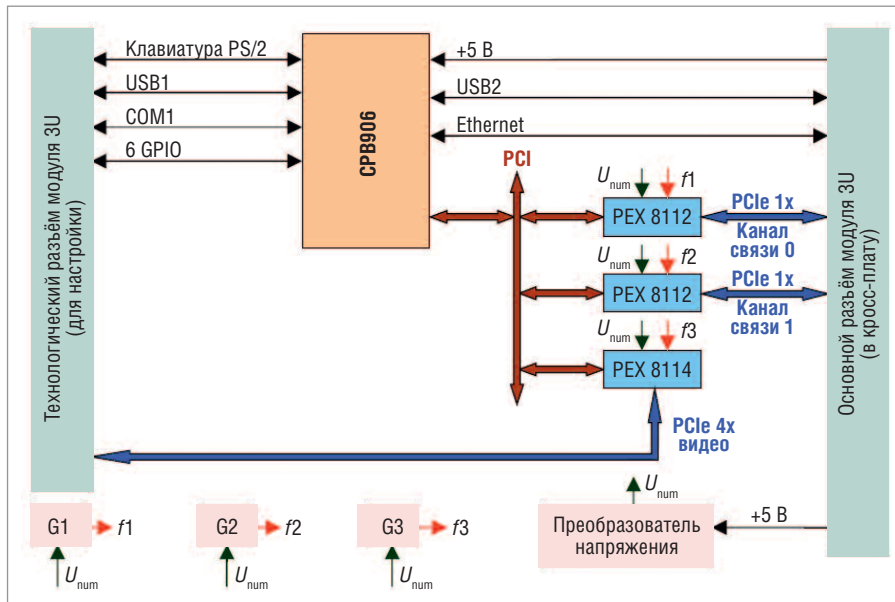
Технологический разъём модуля 3U (для настройки)

Клавиатура PS/2
USB1
COM1
6 GPIO

CPB906

+5 В
USB2
Ethernet

PCI

$U_{\text{пит}}$ $f1$
PEX 8112
PCIe 1x
Канал связи 0

$U_{\text{пит}}$ $f2$
PEX 8112
PCIe 1x
Канал связи 1

$U_{\text{пит}}$ $f3$
PEX 8114
PCIe 4x
видео

Основной разъём модуля 3U (в кросс-плату)

$U_{\text{пит}}$
Преобразователь напряжения
+5 В

G1 $f1$
$U_{\text{пит}}$
G2 $f2$
$U_{\text{пит}}$
G3 $f3$
$U_{\text{пит}}$